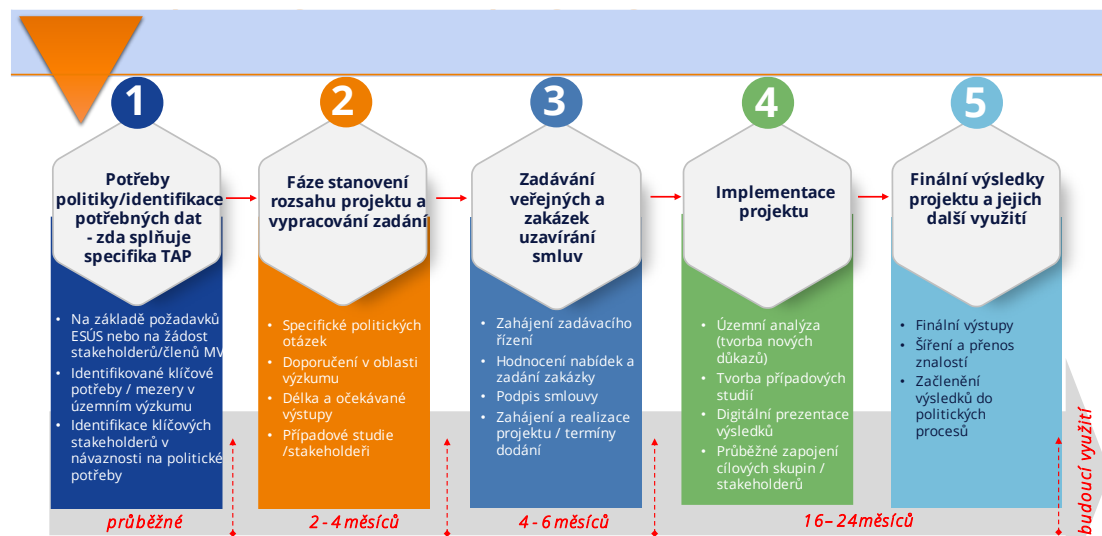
1

Potřeby politiky/identifikace potřebných dat - zda splňuje specifika TAP

- Na základě požadavků ESÚS nebo na žádost stakeholderů/členů MV
- Identifikované klíčové potřeby / mezery v územním výzkumu
- Identifikace klíčových stakeholderů v návaznosti na politické potřeby

2

Fáze stanovení rozsahu projektu a vypracování zadání

- Specifické politických otázek
- Doporučení v oblasti výzkumu
- Délka a očekávané výstupy
- Případové studie /stakeholdeři

3

Zadávání veřejných a zakázek uzavírání smluv

- Zahájení zadávacího řízení
- Hodnocení nabídek a zadání zakázky
- Podpis smlouvy
- Zahájení a realizace projektu / termíny dodání

4

Implementace projektu

- Územní analýza (tvorba nových důkazů)
- Tvorba případových studií
- Digitální prezentace výsledků
- Průběžné zapojení cílových skupin / stakeholderů

5

Finální výsledky projektu a jejich další využití

- Finální výstupy
- Šíření a přenos znalostí
- Začlenění výsledků do politických procesů

průběžné

2 - 4 měsíců

4 - 6 měsíců

16 – 24 měsíců

budoucí využití